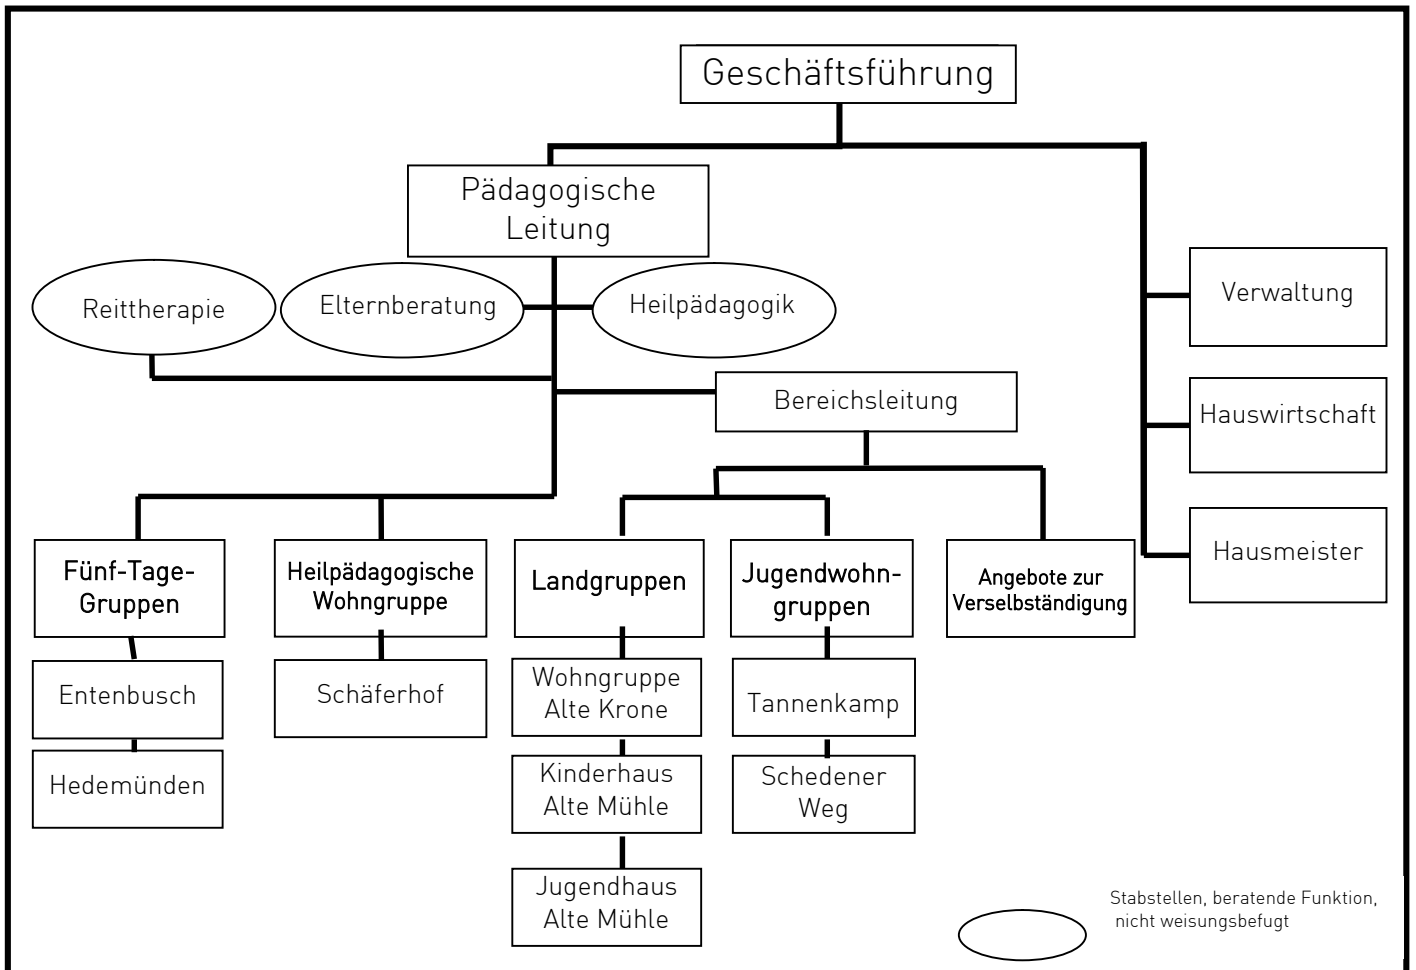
Geschäftsführung

Pädagogische Leitung

Reittherapie

Elternberatung

Heilpädagogik

Verwaltung

Hauswirtschaft

Hausmeister

Bereichsleitung

Fünf-Tage-Gruppen

Entenbusch

Hedemünden

Heilpädagogische Wohngruppe

Schäferhof

Landgruppen

Wohngruppe Alte Krone

Kinderhaus Alte Mühle

Jugendhaus Alte Mühle

Jugendwohngruppen

Tannenkamp

Schedener Weg

Angebote zur Verselbständigung

Stabstellen, beratende Funktion, nicht weisungsbefugt